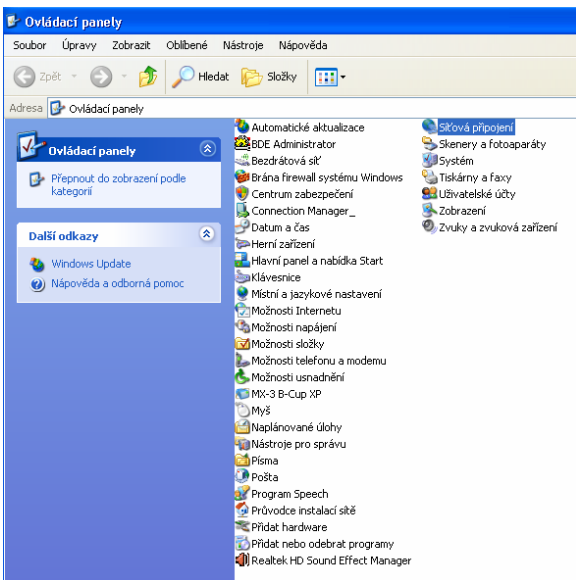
Ovládací panely

Soubor Úpravy Zobrazit Oblíbené Nástroje Nápověda

Zpět Hledat Složky

Adresa Ovládací panely

Ovládací panely

Přepnout do zobrazení podle kategorií

Další odkazy

Windows Update
Nápověda a odborná pomoc

Automatické aktualizace
BDE Administrator
Bezdrátová síť
Brána firewall systému Windows
Centrum zabezpečení
Connection Manager_
Datum a čas
Herní zařízení
Hlavní panel a nabídka Start
Klávesnice
Místní a jazykové nastavení
Možnosti Internetu
Možnosti napájení
Možnosti složky
Možnosti telefonu a modemu
Možnosti usnadnění
MX-3 B-Cup XP
Myš
Naplánované úlohy
Nástroje pro správu
Písma
Pošta
Program Speech
Průvodce instalací sítě
Přidat hardware
Přidat nebo odebrat programy
Realtek HD Sound Effect Manager
Síťová připojení
Skenery a fotoaparáty
Systém
Tiskárny a faxy
Uživatelské účty
Zobrazení
Zvuky a zvuková zařízení